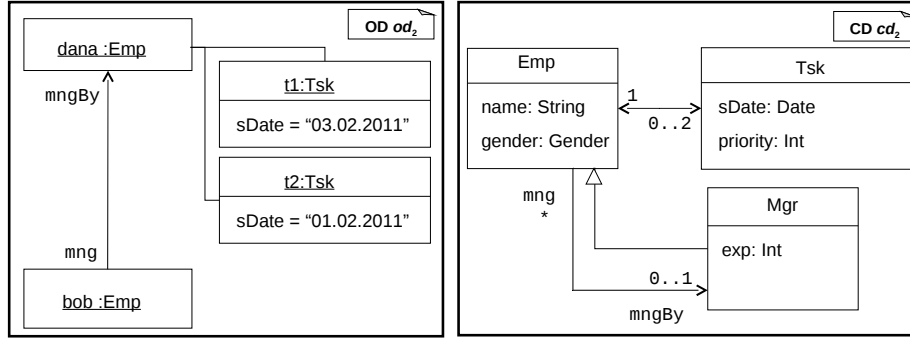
OD $od_2$

dana :Emp

mngBy

t1:Tsk

sDate = “03.02.2011”

t2:Tsk

sDate = “01.02.2011”

mng

bob :Emp

CD $cd_2$

Emp

name: String

gender: Gender

1

0..2

Tsk

sDate: Date

priority: Int

mng

*

Mgr

exp: Int

0..1

mngBy